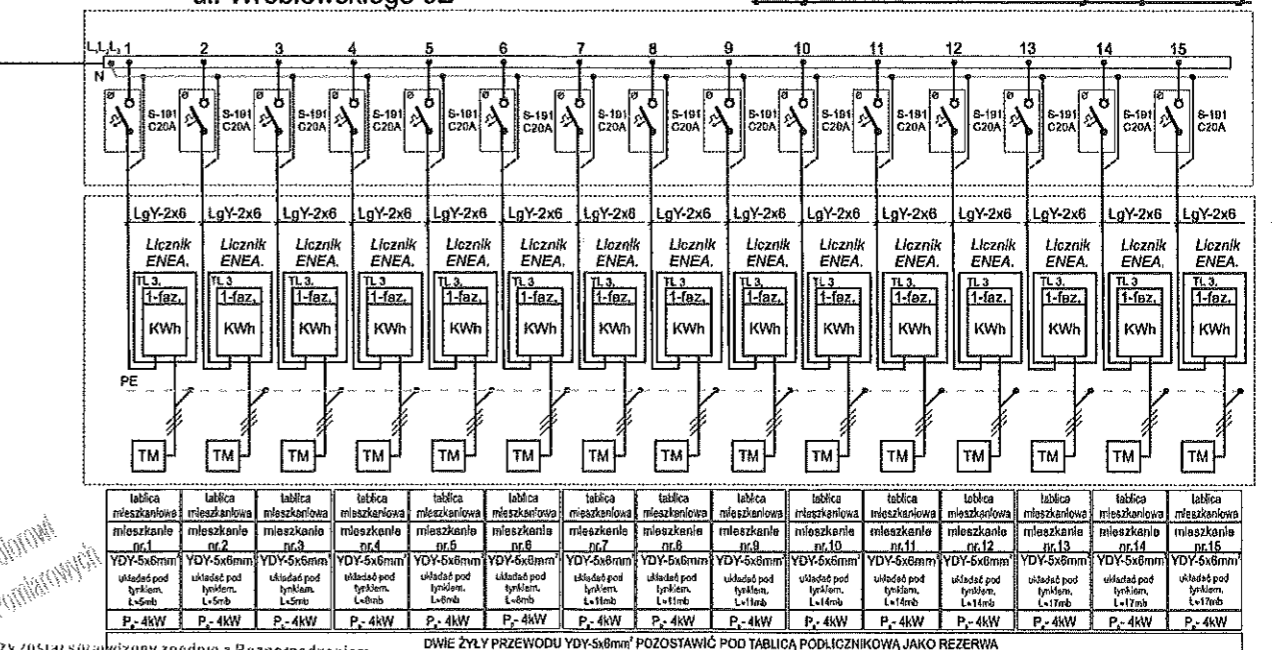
ul. Wróblewskiego 32

$L_1L_2L_3$ 1 2 3 4 5 6 7 8 9 10 11 12 13 14 15

N

S-191 C20A S-191 C20A S-191 C20A S-191 C20A S-191 C20A S-191 C20A S-191 C20A S-191 C20A S-191 C20A S-191 C20A S-191 C20A S-191 C20A S-191 C20A S-191 C20A S-191 C20A

LgY-2x6 LgY-2x6 LgY-2x6 LgY-2x6 LgY-2x6 LgY-2x6 LgY-2x6 LgY-2x6 LgY-2x6 LgY-2x6 LgY-2x6 LgY-2x6 LgY-2x6 LgY-2x6 LgY-2x6

Licznik ENEA. TL 3. 1-faz. KWh (×15)

PE

TM TM TM TM TM TM TM TM TM TM TM TM TM TM TM

| tablica mieszkaniowa | tablica mieszkaniowa | tablica mieszkaniowa | tablica mieszkaniowa | tablica mieszkaniowa | tablica mieszkaniowa | tablica mieszkaniowa | tablica mieszkaniowa | tablica mieszkaniowa | tablica mieszkaniowa | tablica mieszkaniowa | tablica mieszkaniowa | tablica mieszkaniowa | tablica mieszkaniowa | tablica mieszkaniowa |
|---|---|---|---|---|---|---|---|---|---|---|---|---|---|---|
| mieszkanie nr.1 | mieszkanie nr.2 | mieszkanie nr.3 | mieszkanie nr.4 | mieszkanie nr.5 | mieszkanie nr.6 | mieszkanie nr.7 | mieszkanie nr.8 | mieszkanie nr.9 | mieszkanie nr.10 | mieszkanie nr.11 | mieszkanie nr.12 | mieszkanie nr.13 | mieszkanie nr.14 | mieszkanie nr.15 |
| YDY-5x6mm² | YDY-5x6mm² | YDY-5x6mm² | YDY-5x6mm² | YDY-5x6mm² | YDY-5x6mm² | YDY-5x6mm² | YDY-5x6mm² | YDY-5x6mm² | YDY-5x6mm² | YDY-5x6mm² | YDY-5x6mm² | YDY-5x6mm² | YDY-5x6mm² | YDY-5x6mm² |
| układać pod tynkiem. L=5mb | układać pod tynkiem. L=5mb | układać pod tynkiem. L=5mb | układać pod tynkiem. L=8mb | układać pod tynkiem. L=8mb | układać pod tynkiem. L=8mb | układać pod tynkiem. L=11mb | układać pod tynkiem. L=11mb | układać pod tynkiem. L=11mb | układać pod tynkiem. L=14mb | układać pod tynkiem. L=14mb | układać pod tynkiem. L=14mb | układać pod tynkiem. L=17mb | układać pod tynkiem. L=17mb | układać pod tynkiem. L=17mb |
| $P_s$=4kW | $P_s$=4kW | $P_s$=4kW | $P_s$=4kW | $P_s$=4kW | $P_s$=4kW | $P_s$=4kW | $P_s$=4kW | $P_s$=4kW | $P_s$=4kW | $P_s$=4kW | $P_s$=4kW | $P_s$=4kW | $P_s$=4kW | $P_s$=4kW |

DWIE ŻYŁY PRZEWODU YDY-5x6mm² POZOSTAWIĆ POD TABLICĄ PODLICZNIKOWĄ JAKO REZERWA

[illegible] został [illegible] zgodnie z Rozporządzeniem